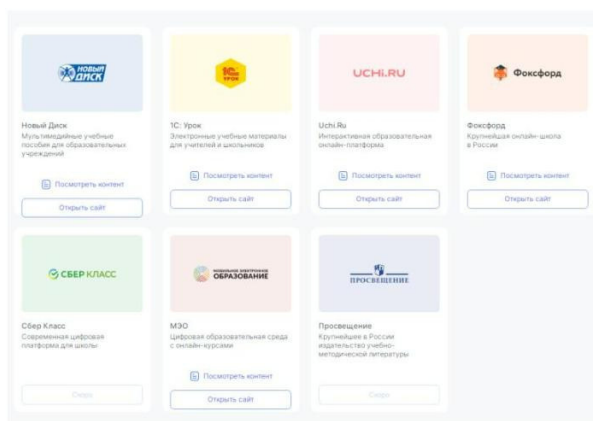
НОВЫЙ ДИСК

Новый Диск
Мультимедийные учебные пособия для образовательных учреждений

Посмотреть контент

Открыть сайт

1С: Урок

1С: Урок
Электронные учебные материалы для учителей и школьников

Посмотреть контент

Открыть сайт

UCHi.RU

Uchi.Ru
Интерактивная образовательная онлайн-платформа

Посмотреть контент

Открыть сайт

Фоксфорд

Фоксфорд
Крупнейшая онлайн-школа в России

Посмотреть контент

Открыть сайт

СБЕР КЛАСС

Сбер Класс
Современная цифровая платформа для школы

Скоро

МОБИЛЬНОЕ ЭЛЕКТРОННОЕ ОБРАЗОВАНИЕ

МЭО
Цифровая образовательная среда с онлайн-курсами

Посмотреть контент

Открыть сайт

ПРОСВЕЩЕНИЕ

Просвещение
Крупнейшее в России издательство учебно-методической литературы

Скоро